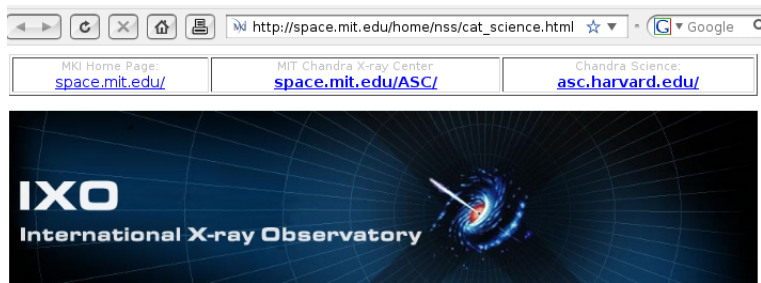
http://space.mit.edu/home/nss/cat_science.html

Google

| MKI Home Page: space.mit.edu/ | MIT Chandra X-ray Center space.mit.edu/ASC/ | Chandra Science: asc.harvard.edu/ |
|---|---|---|

IXO
International X-ray Observatory